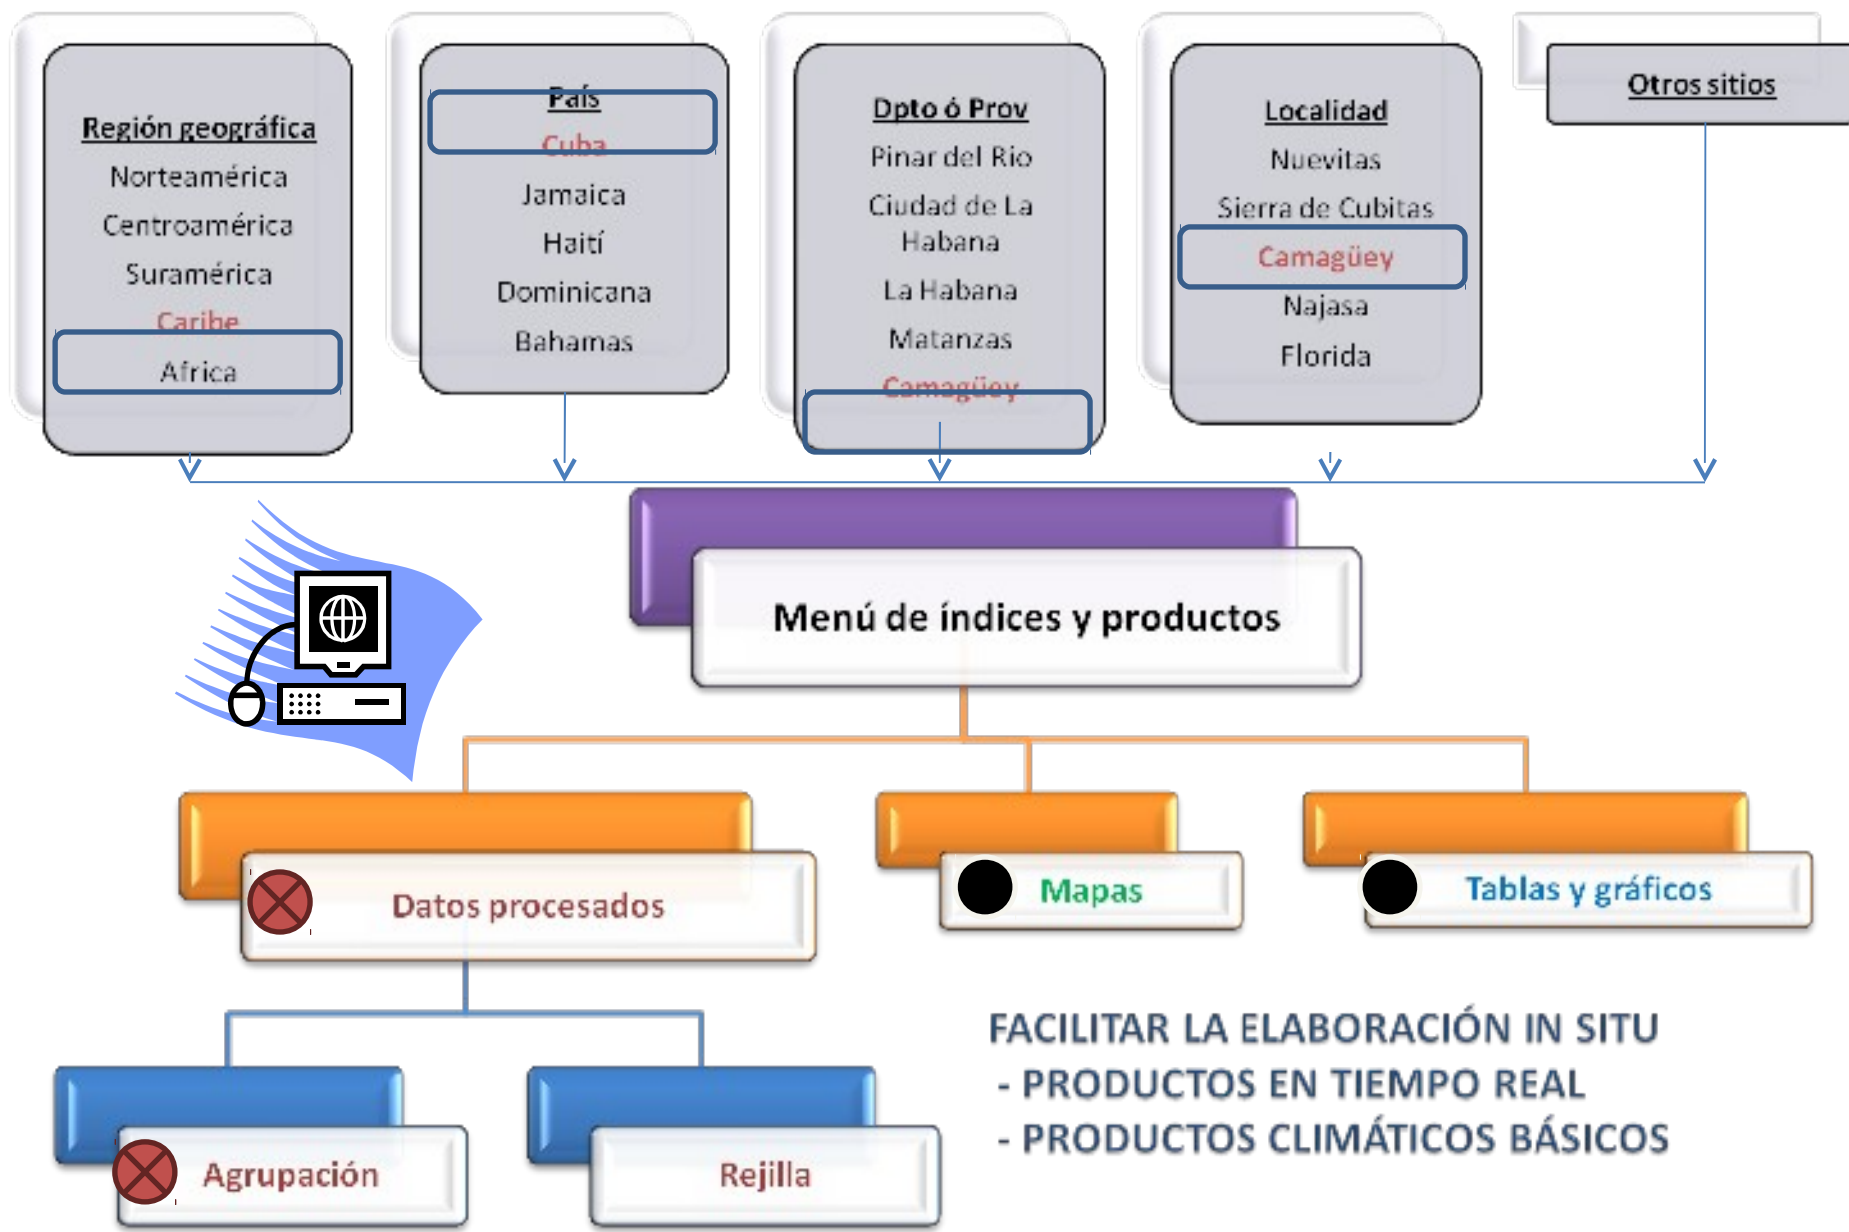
Región geográfica
Norteamérica
Centroamérica
Suramérica
Caribe
Africa

País
Cuba
Jamaica
Haití
Dominicana
Bahamas

Dpto ó Prov
Pinar del Rio
Ciudad de La Habana
La Habana
Matanzas
Camagüey

Localidad
Nuevitas
Sierra de Cubitas
Camagüey
Najasa
Florida

Otros sitios

Menú de índices y productos

Datos procesados

Mapas

Tablas y gráficos

Agrupación

Rejilla

FACILITAR LA ELABORACIÓN IN SITU
- PRODUCTOS EN TIEMPO REAL
- PRODUCTOS CLIMÁTICOS BÁSICOS